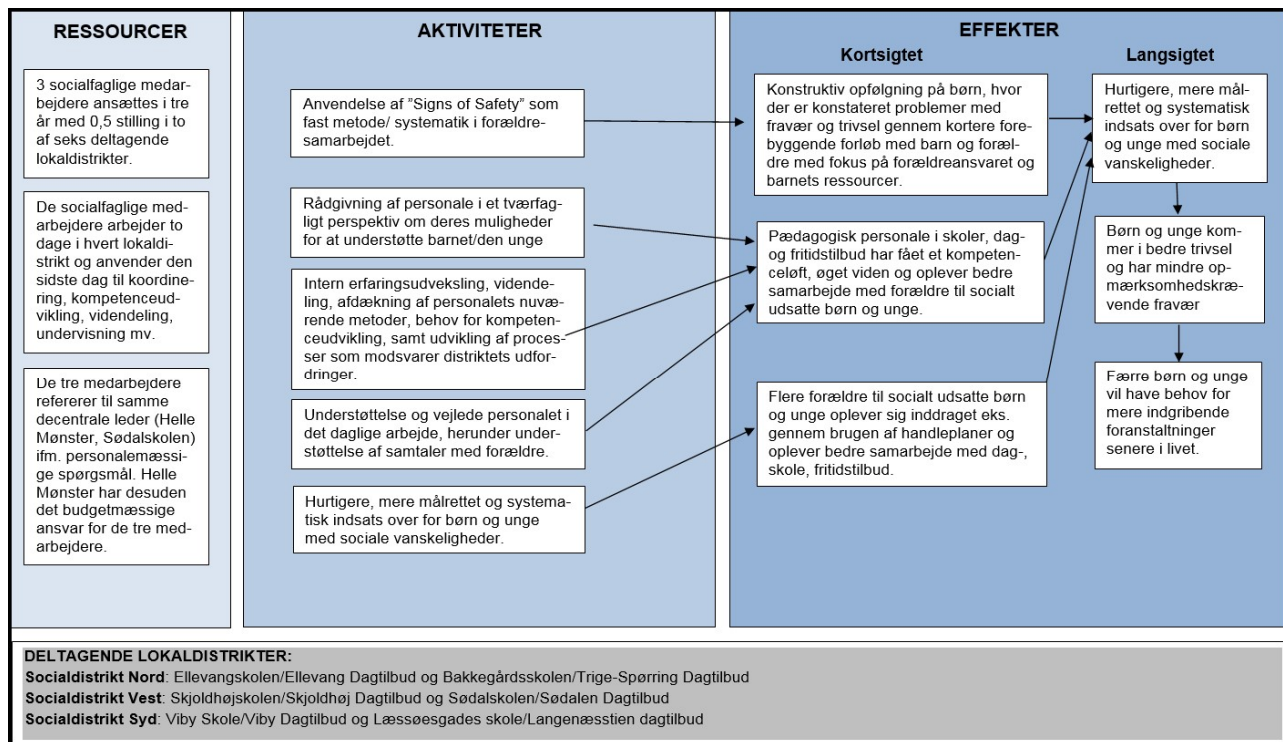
RESSOURCER

3 socialfaglige medarbejdere ansættes i tre år med 0,5 stilling i to af seks deltagende lokaldistrikter.

De socialfaglige medarbejdere arbejder to dage i hvert lokaldistrikt og anvender de sidste dag til koordinering, kompetenceudvikling, videndeling, undervisning mv.

De tre medarbejdere refererer til samme decentrale leder (Helle Mønster, Sødalskolen) ifm. personalemæssige spørgsmål. Helle Mønster har desuden det budgetmæssige ansvar for de tre medarbejdere.

AKTIVITETER

Anvendelse af "Signs of Safety" som fast metode/ systematik i forældresamarbejdet.

Rådgivning af personale i et tværfagligt perspektiv om deres muligheder for at understøtte barnet/den unge

Intern erfaringsudveksling, videndeling, afdækning af personalets nuværende metoder, behov for kompetenceudvikling, samt udvikling af processer som modsvarer distriktets udfordringer.

Understøttelse og vejlede personalet i det daglige arbejde, herunder understøttelse af samtaler med forældre.

Hurtigere, mere målrettet og systematisk indsats over for børn og unge med sociale vanskeligheder.

EFFEKTER

Kortsigtet

Konstruktiv opfølgning på børn, hvor der er konstateret problemer med fravær og trivsel gennem kortere forebyggende forløb med barn og forældre med fokus på forældreansvaret og barnets ressourcer.

Pædagogisk personale i skoler, dag- og fritidstilbud har fået et kompetenceløft, øget viden og oplever bedre samarbejde med forældre til socialt udsatte børn og unge.

Flere forældre til socialt udsatte børn og unge oplever sig inddraget eks. gennem brugen af handleplaner og oplever bedre samarbejde med dag-, skole, fritidstilbud.

Langsigtet

Hurtigere, mere målrettet og systematisk indsats over for børn og unge med sociale vanskeligheder.

Børn og unge kommer i bedre trivsel og har mindre opmærksomhedskrævende fravær

Færre børn og unge vil have behov for mere indgribende foranstaltninger senere i livet.

DELTAGENDE LOKALDISTRIKTER:
Socialdistrikt Nord: Ellevangskolen/Ellevang Dagtilbud og Bakkegårdsskolen/Trige-Spørring Dagtilbud
Socialdistrikt Vest: Skjoldhøjskolen/Skjoldhøj Dagtilbud og Sødalskolen/Sødalen Dagtilbud
Socialdistrikt Syd: Viby Skole/Viby Dagtilbud og Læssøesgades skole/Langenæsstien dagtilbud